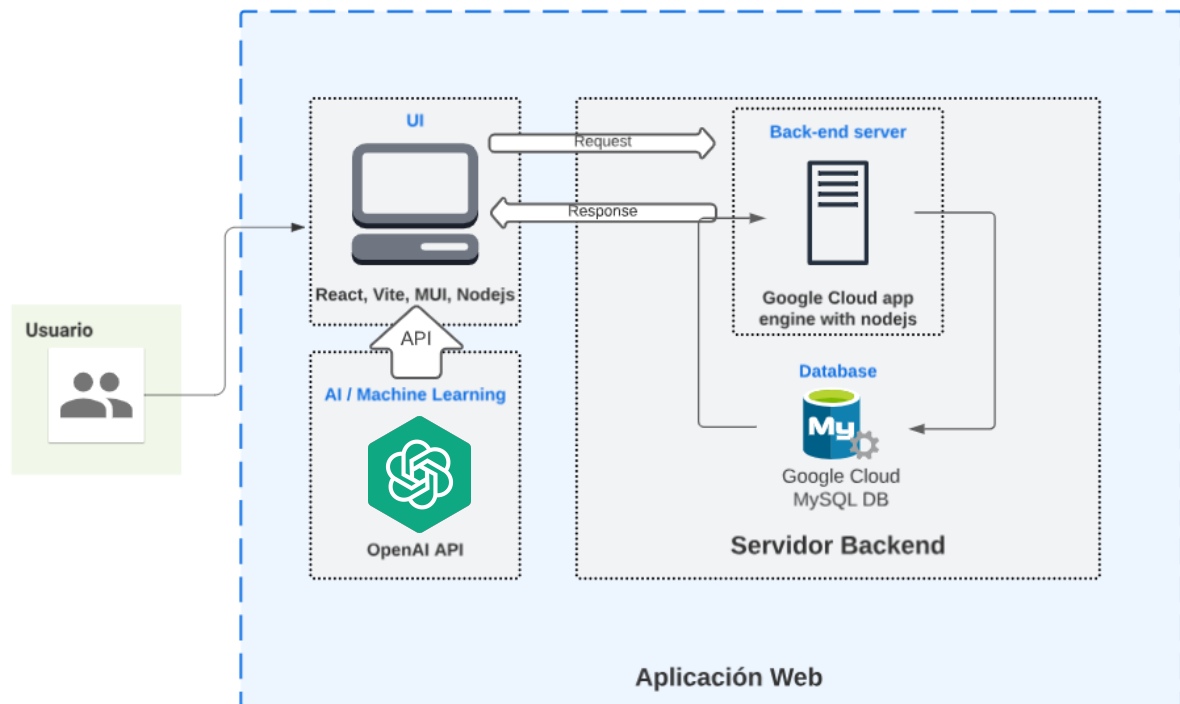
Usuario

UI

React, Vite, MUI, Nodejs

API

AI / Machine Learning

OpenAI API

Request

Response

Back-end server

Google Cloud app engine with nodejs

Database

My

Google Cloud MySQL DB

Servidor Backend

Aplicación Web